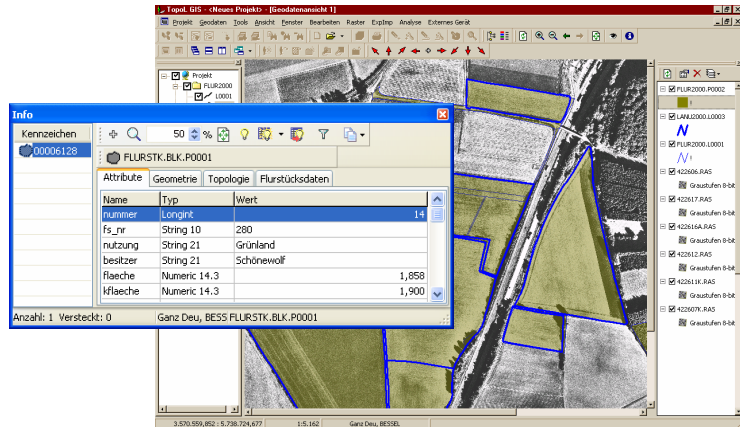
TopoL GIS - <Neues Projekt> - [Geodatenansicht 1]

Projekt Geodaten Tools Ansicht Fenster Bearbeiten Raster ExpImp Analyse Externes Gerät

Projekt
FLUR2000
L0001

Info

Kennzeichen
00006128

50 %

FLURSTK.BLK.P0001

Attribute | Geometrie | Topologie | Flurstücksdaten

| Name | Typ | Wert |
|---|---|---|
| nummer | LongInt | 14 |
| fs_nr | String 10 | 280 |
| nutzung | String 21 | Grünland |
| besitzer | String 21 | Schönewolf |
| flaeche | Numeric 14.3 | 1,858 |
| kflaeche | Numeric 14.3 | 1,900 |

Anzahl: 1 Versteckt: 0

Ganz Deu, BESS FLURSTK.BLK.P0001

FLUR2000.P0002
LANU2000.L0003
FLUR2000.L0001
422606.RAS
Graustufen 8-bit
422617.RAS
Graustufen 8-bit
422616A.RAS
Graustufen 8-bit
422612.RAS
Graustufen 8-bit
422611K.RAS
Graustufen 8-bit
422607K.RAS
Graustufen 8-bit

3.570.559,852 : 5.738.724,677 1:5.162 Ganz Deu, BESSEL